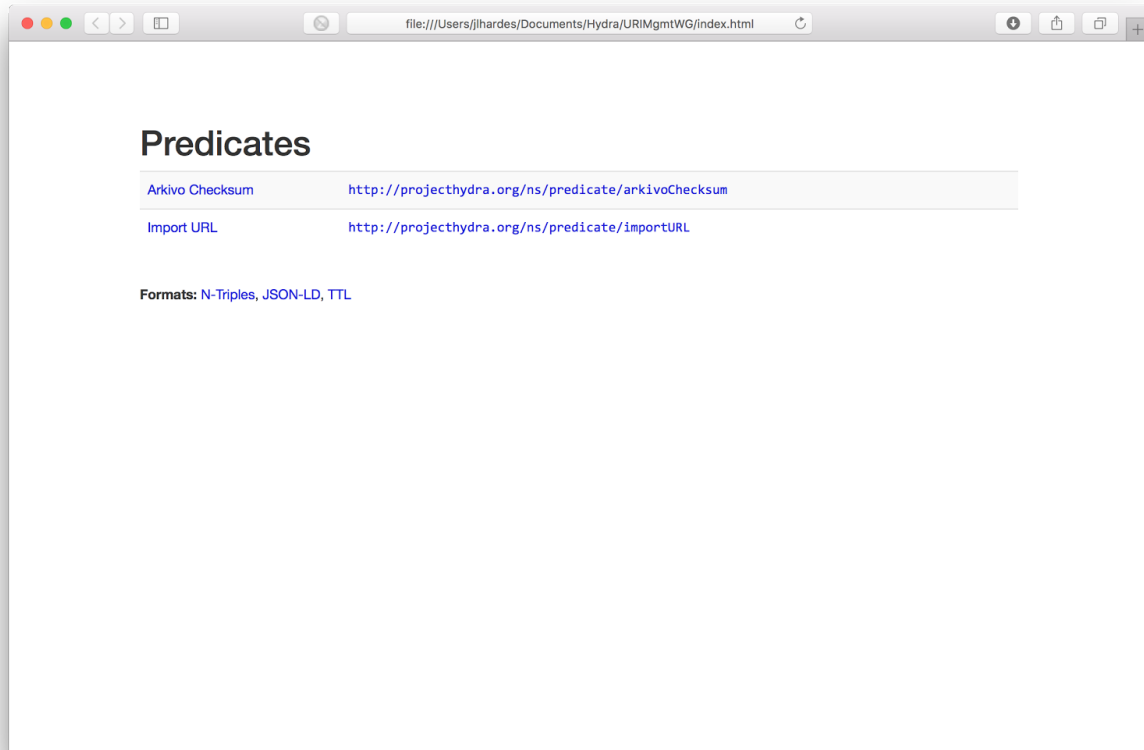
file:///Users/jlhardes/Documents/Hydra/URIMgmtWG/index.html

Predicates

| Arkivo Checksum | http://projecthydra.org/ns/predicate/arkivoChecksum |
|---|---|
| Import URL | http://projecthydra.org/ns/predicate/importURL |

Formats: N-Triples, JSON-LD, TTL